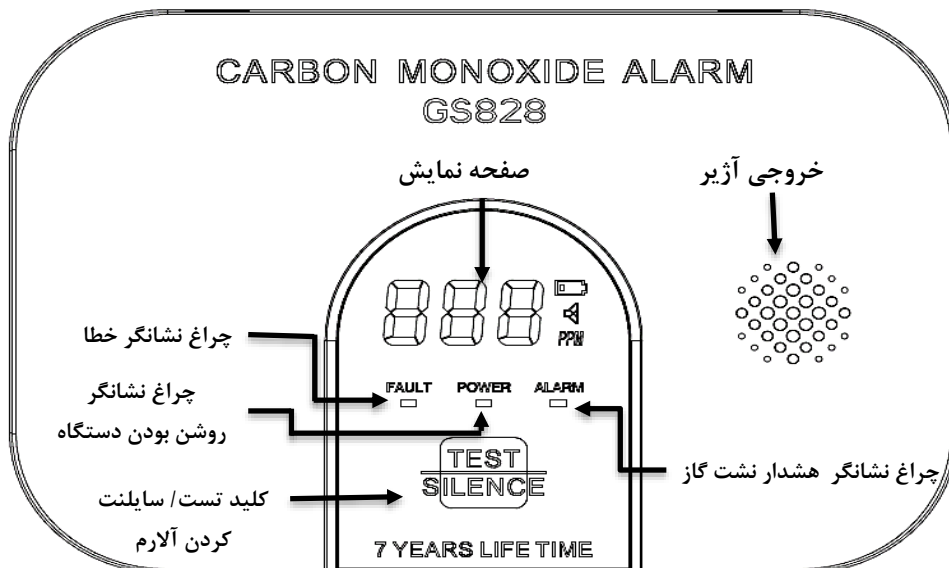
CARBON MONOXIDE ALARM
GS828

صفحه نمایش

خروجی آژیر

888
PPM

چراغ نشانگر خطا

چراغ نشانگر روشن بودن دستگاه

FAULT POWER ALARM

چراغ نشانگر هشدار نشت گاز

TEST
SILENCE

کلید تست/ سایلنت کردن آلارم

7 YEARS LIFE TIME